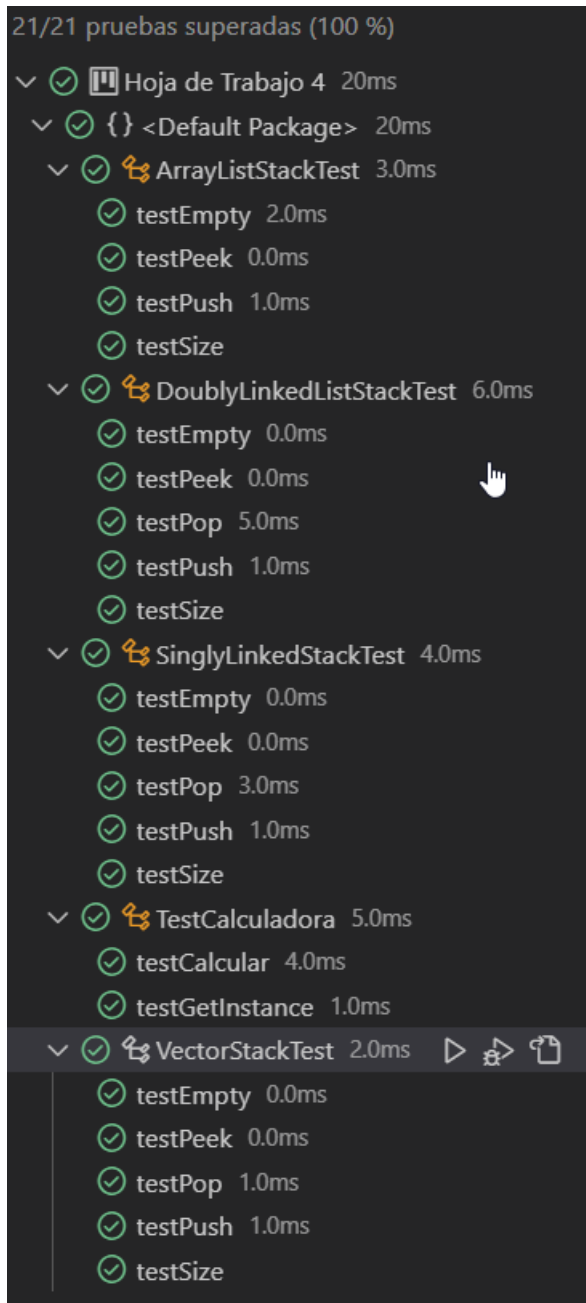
21/21 pruebas superadas (100 %)

Hoja de Trabajo 4 20ms
{} <Default Package> 20ms
ArrayListStackTest 3.0ms
testEmpty 2.0ms
testPeek 0.0ms
testPush 1.0ms
testSize
DoublyLinkedListStackTest 6.0ms
testEmpty 0.0ms
testPeek 0.0ms
testPop 5.0ms
testPush 1.0ms
testSize
SinglyLinkedStackTest 4.0ms
testEmpty 0.0ms
testPeek 0.0ms
testPop 3.0ms
testPush 1.0ms
testSize
TestCalculadora 5.0ms
testCalcular 4.0ms
testGetInstance 1.0ms
VectorStackTest 2.0ms
testEmpty 0.0ms
testPeek 0.0ms
testPop 1.0ms
testPush 1.0ms
testSize